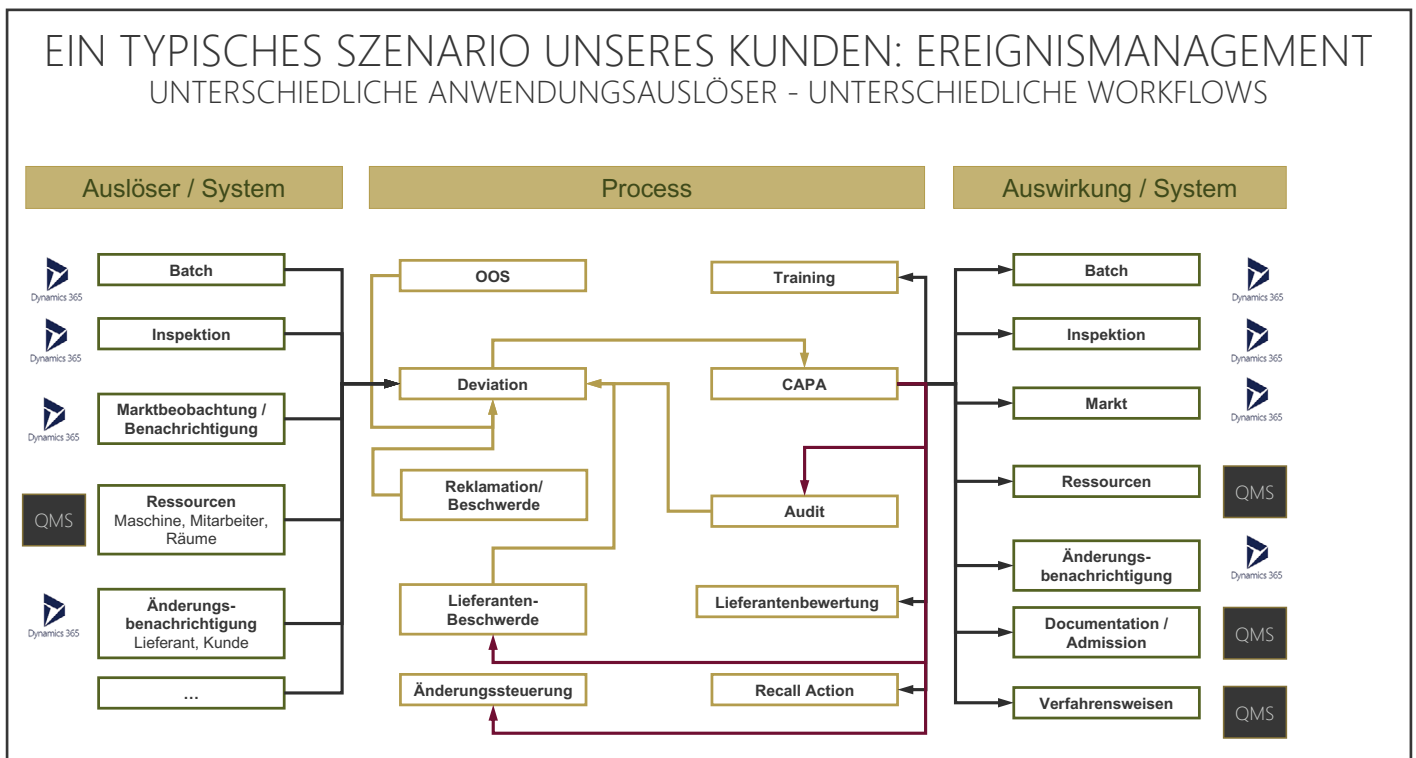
EIN TYPISCHES SZENARIO UNSERES KUNDEN: EREIGNISMANAGEMENT
UNTERSCHIEDLICHE ANWENDUNGSAUSLÖSER - UNTERSCHIEDLICHE WORKFLOWS

Auslöser / System

Dynamics 365
Batch

Dynamics 365
Inspektion

Dynamics 365
Marktbeobachtung / Benachrichtigung

QMS
Ressourcen
Maschine, Mitarbeiter, Räume

Dynamics 365
Änderungsbenachrichtigung
Lieferant, Kunde

...

Process

OOS

Deviation

Reklamation/ Beschwerde

Lieferanten-Beschwerde

Änderungssteuerung

Training

CAPA

Audit

Lieferantenbewertung

Recall Action

Auswirkung / System

Batch
Dynamics 365

Inspektion
Dynamics 365

Markt
Dynamics 365

Ressourcen
QMS

Änderungsbenachrichtigung
Dynamics 365

Documentation / Admission
QMS

Verfahrensweisen
QMS